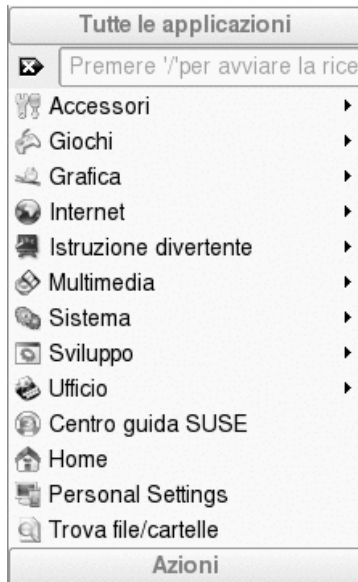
Tutte le applicazioni

Premere '/'per avviare la rice

Accessori
Giochi
Grafica
Internet
Istruzione divertente
Multimedia
Sistema
Sviluppo
Ufficio
Centro guida SUSE
Home
Personal Settings
Trova file/cartelle

Azioni